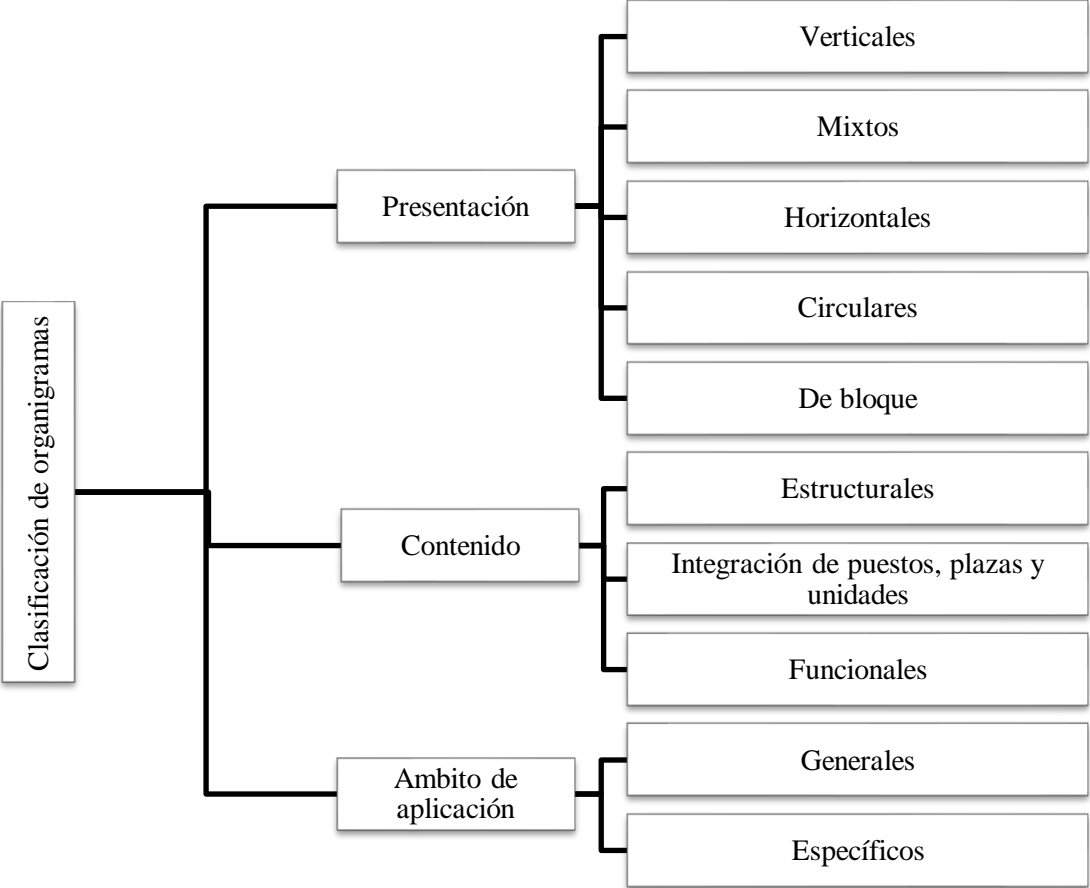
Clasificación de organigramas

Presentación

Verticales

Mixtos

Horizontales

Circulares

De bloque

Contenido

Estructurales

Integración de puestos, plazas y unidades

Funcionales

Ambito de aplicación

Generales

Específicos